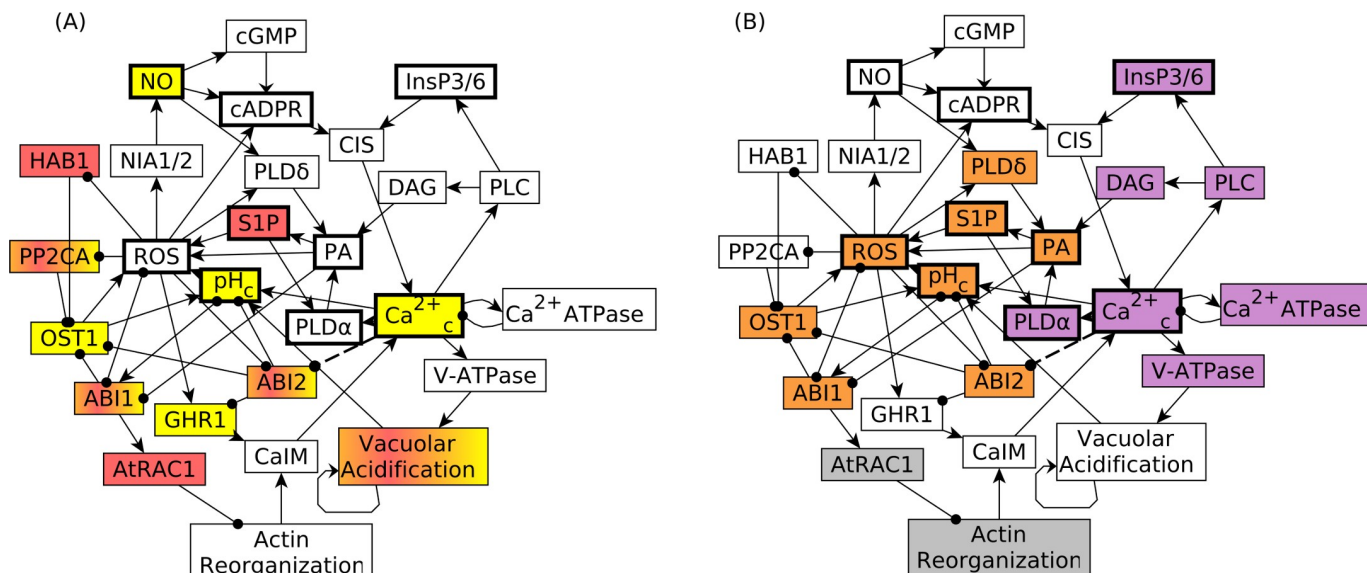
(A)

cGMP

NO

cADPR

InsP3/6

CIS

HAB1

NIA1/2

PLDδ

DAG

PLC

S1P

PP2CA

ROS

PA

$pH_c$

OST1

PLDα

$Ca^{2+}_c$

$Ca^{2+}$ ATPase

ABI2

V-ATPase

ABI1

GHR1

Vacuolar Acidification

AtRAC1

CaIM

Actin Reorganization

(B)

cGMP

NO

cADPR

InsP3/6

CIS

HAB1

NIA1/2

PLDδ

DAG

PLC

S1P

PP2CA

ROS

PA

$pH_c$

OST1

PLDα

$Ca^{2+}_c$

$Ca^{2+}$ ATPase

V-ATPase

ABI2

ABI1

GHR1

Vacuolar Acidification

AtRAC1

CaIM

Actin Reorganization